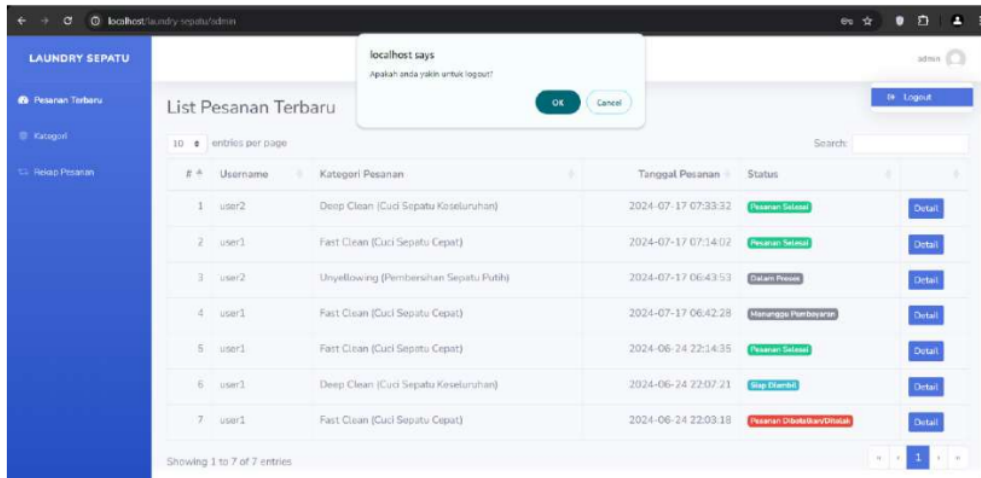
localhost/laundry-sepatu/admin

LAUNDRY SEPATU

Pesanan Terbaru
Kategori
Rekap Pesanan

localhost says
Apakah anda yakin untuk logout?
OK Cancel

admin
Logout

List Pesanan Terbaru

10 entries per page
Search:

| # | Username | Kategori Pesanan | Tanggal Pesanan | Status | |
|---|---|---|---|---|---|
| 1 | user2 | Deep Clean (Cuci Sepatu Keseluruhan) | 2024-07-17 07:33:32 | Pesanan Selesai | Detail |
| 2 | user1 | Fast Clean (Cuci Sepatu Cepat) | 2024-07-17 07:14:02 | Pesanan Selesai | Detail |
| 3 | user2 | Unyellowing (Pembersihan Sepatu Putih) | 2024-07-17 06:43:53 | Dalam Proses | Detail |
| 4 | user1 | Fast Clean (Cuci Sepatu Cepat) | 2024-07-17 06:42:28 | Menunggu Pembayaran | Detail |
| 5 | user1 | Fast Clean (Cuci Sepatu Cepat) | 2024-06-24 22:14:35 | Pesanan Selesai | Detail |
| 6 | user1 | Deep Clean (Cuci Sepatu Keseluruhan) | 2024-06-24 22:07:21 | Siap Diambil | Detail |
| 7 | user1 | Fast Clean (Cuci Sepatu Cepat) | 2024-06-24 22:03:18 | Pesanan Dibatalkan/Ditolak | Detail |

Showing 1 to 7 of 7 entries
1